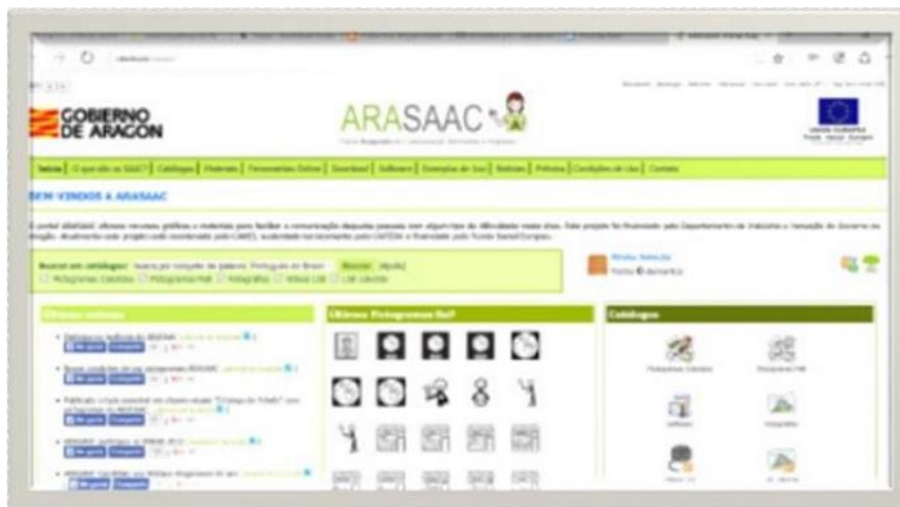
GOBIERNO DE ARAGON

ARASAAC

Inicio | O que são os SAAC? | Catálogos | Materiais | Ferramentas Online | Download | Software | Exemplos de Uso | Notícias | Prêmios | Condições de uso | Contato

BEM VINDOS A ARASAAC

O portal ARASAAC oferece recursos gráficos e materiais para facilitar a comunicação daquelas pessoas com algum tipo de dificuldade nesta área. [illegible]

Buscar em catálogos: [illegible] Português do Brasil Buscar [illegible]

Minha Seleção

Últimas notícias

Últimos Pictogramas B&W

Catálogos

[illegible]

Me gusta Compartir

Pictogramas Coloridos

Pictogramas B&W

Fotografias

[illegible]